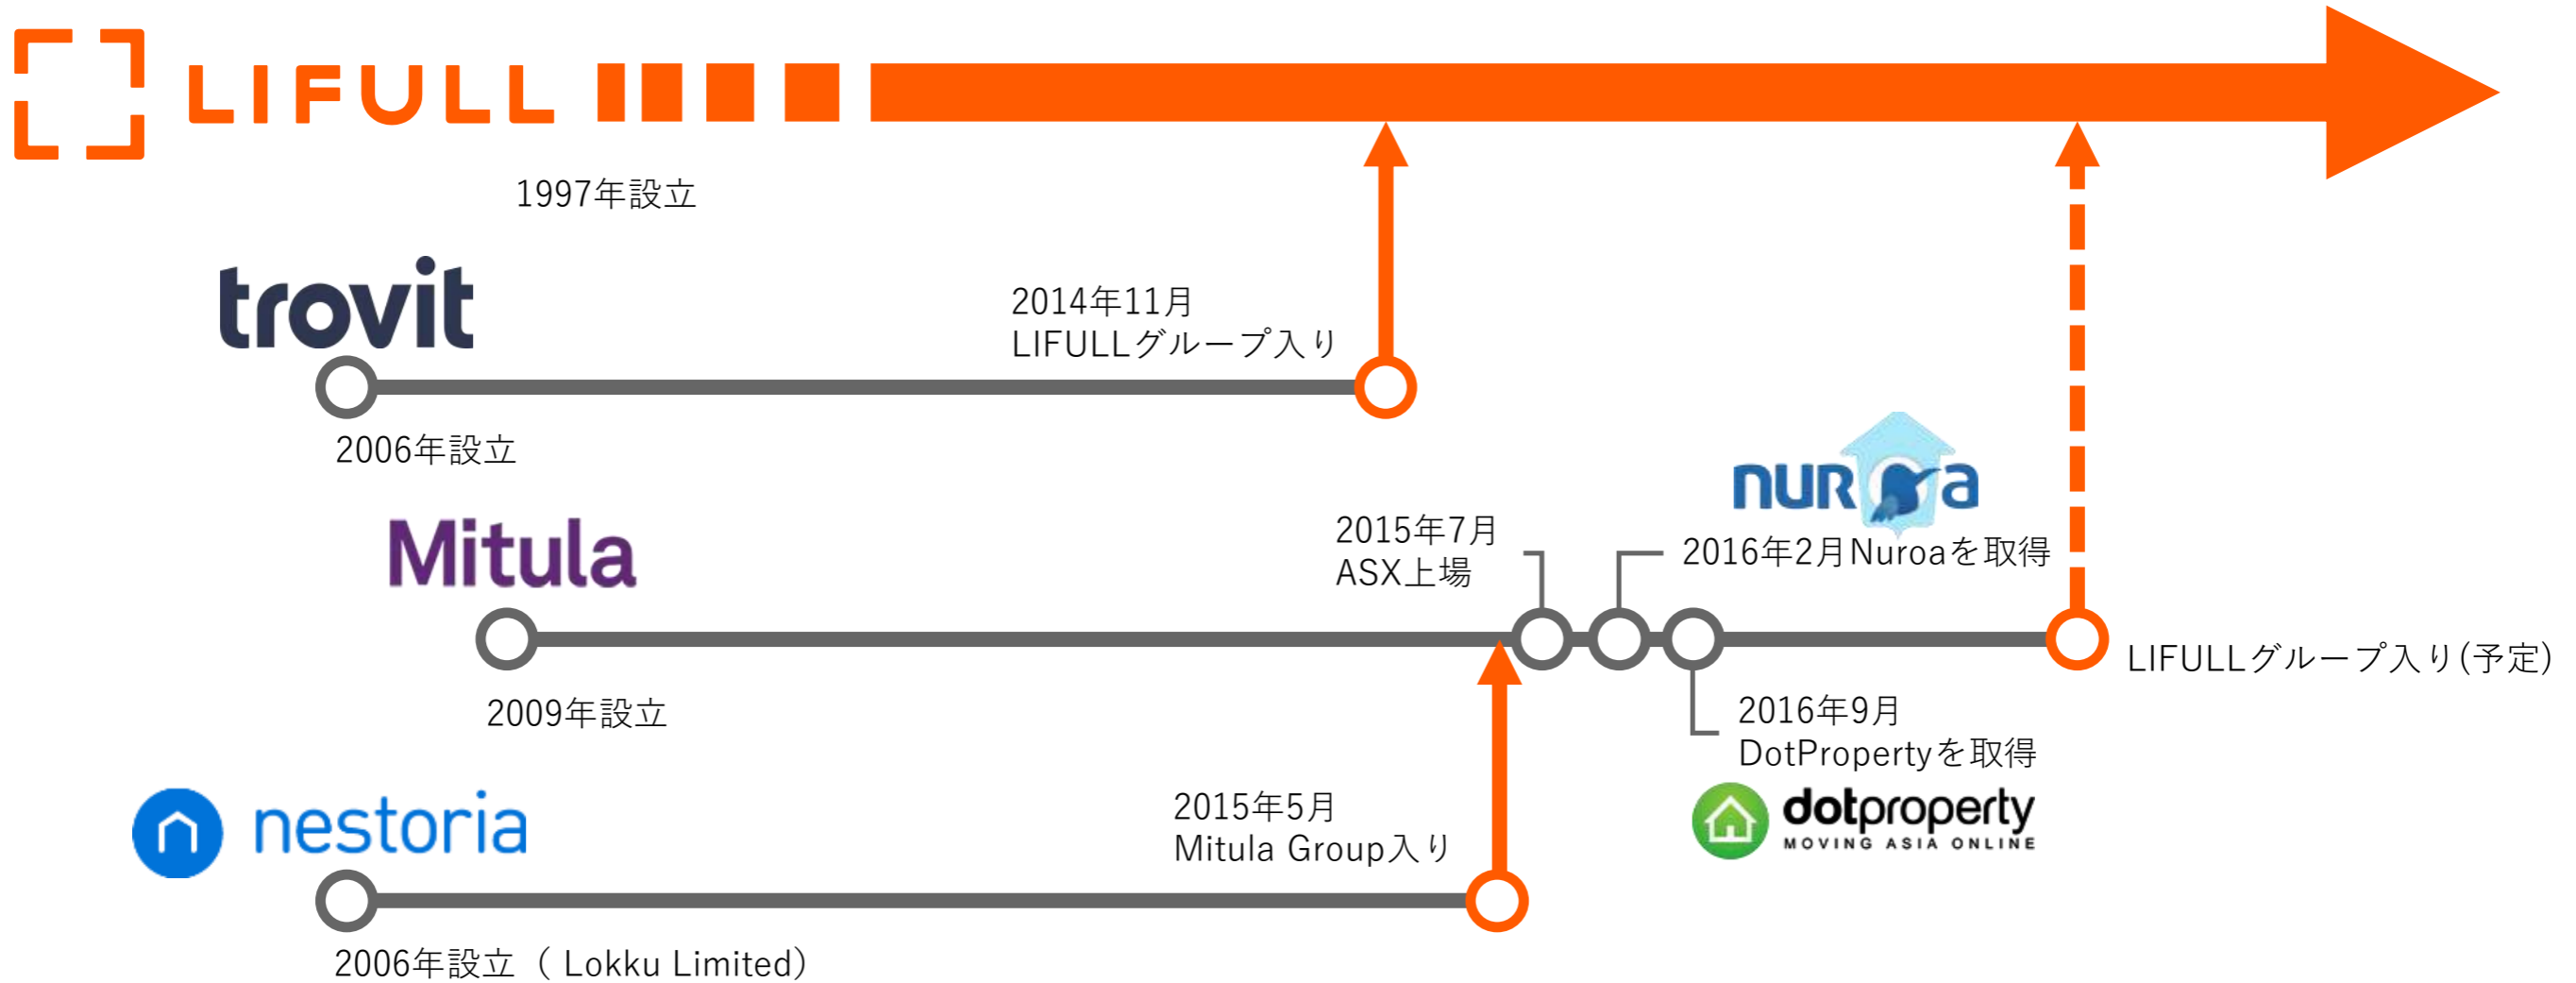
LIFULL

1997年設立

trovit

2014年11月
LIFULLグループ入り

2006年設立

nuroa

Mitula

2015年7月
ASX上場

2016年2月Nuroaを取得

LIFULLグループ入り(予定)

2009年設立

2016年9月
DotPropertyを取得

nestoria

2015年5月
Mitula Group入り

dotproperty
MOVING ASIA ONLINE

2006年設立（ Lokku Limited）